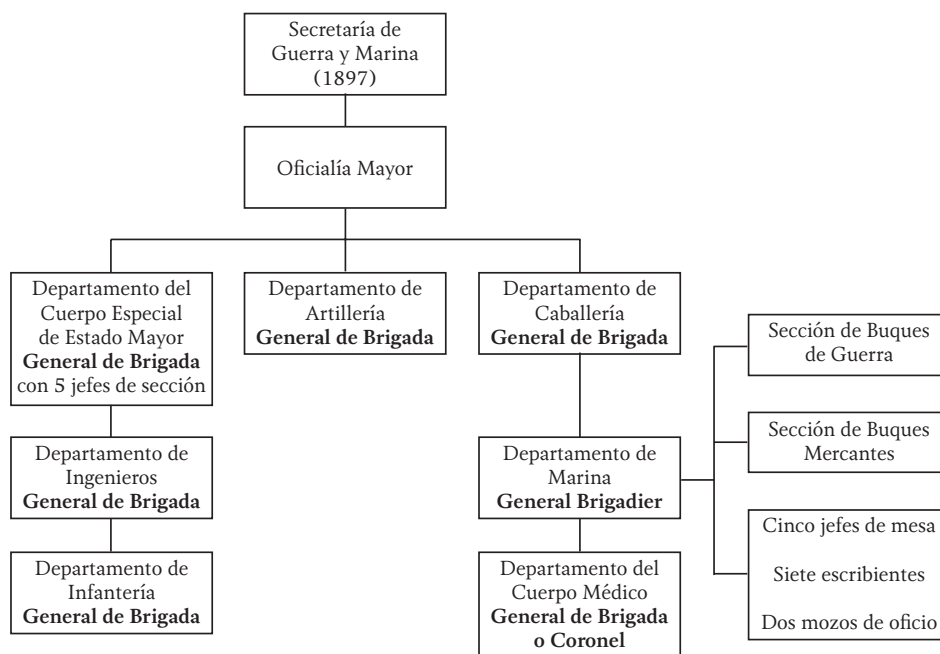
Secretaría de Guerra y Marina (1897)

Oficialía Mayor

Departamento del Cuerpo Especial de Estado Mayor **General de Brigada** con 5 jefes de sección

Departamento de Artillería **General de Brigada**

Departamento de Caballería **General de Brigada**

Departamento de Ingenieros **General de Brigada**

Departamento de Infantería **General de Brigada**

Departamento de Marina **General Brigadier**

Departamento del Cuerpo Médico **General de Brigada o Coronel**

Sección de Buques de Guerra

Sección de Buques Mercantes

Cinco jefes de mesa

Siete escribientes

Dos mozos de oficio